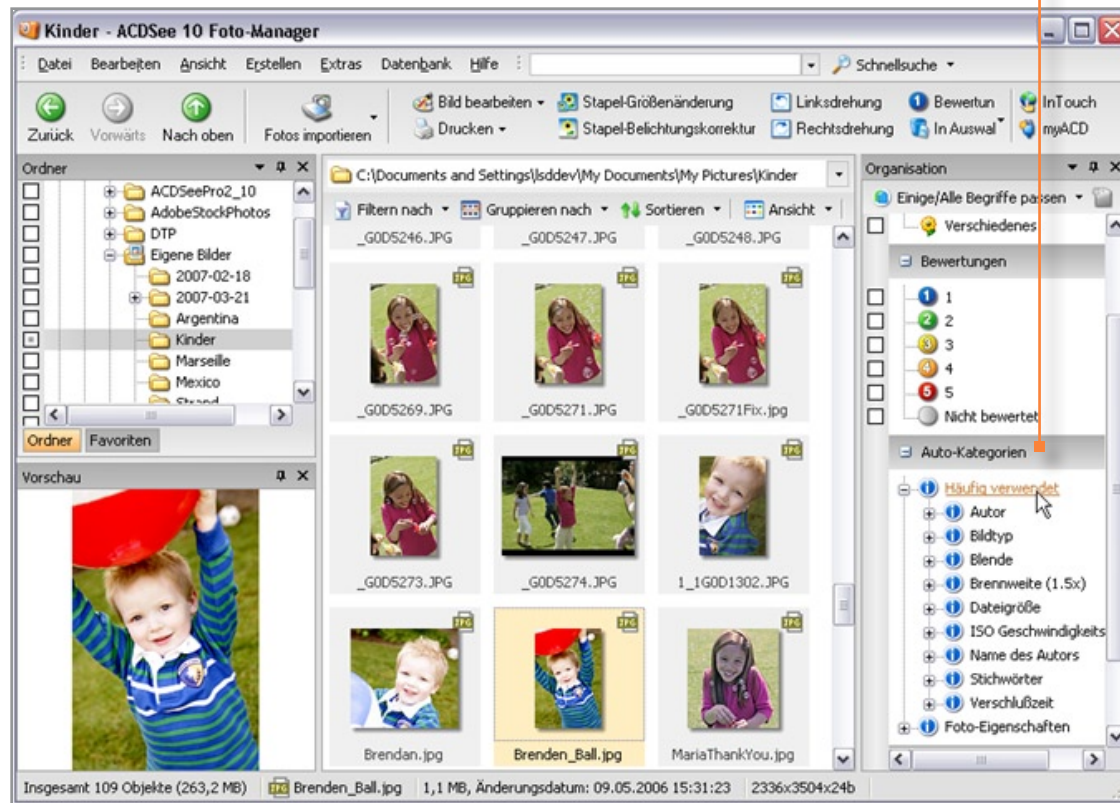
Kinder - ACDSee 10 Foto-Manager

Datei Bearbeiten Ansicht Erstellen Extras Datenbank Hilfe

Schnellsuche

Zurück Vorwärts Nach oben Fotos importieren Bild bearbeiten Drucken Stapel-Größenänderung Stapel-Belichtungskorrektur Linksdrehung Rechtsdrehung Bewertun In Auswal InTouch myACD

Ordner

ACDSeePro2_10
AdobeStockPhotos
DTP
Eigene Bilder
2007-02-18
2007-03-21
Argentina
Kinder
Marseille
Mexico
Strand

Ordner Favoriten

Vorschau

C:\Documents and Settings\lsddev\My Documents\My Pictures\Kinder

Filtern nach Gruppieren nach Sortieren Ansicht

_G0D5246.JPG _G0D5247.JPG _G0D5248.JPG

_G0D5269.JPG _G0D5271.JPG _G0D5271Fix.jpg

_G0D5273.JPG _G0D5274.JPG 1_1G0D1302.JPG

Brendan.jpg Brenden_Ball.jpg MariaThankYou.jpg

Organisation

Einige/Alle Begriffe passen

Verschiedenes

Bewertungen

1
2
3
4
5
Nicht bewertet

Auto-Kategorien

Häufig verwendet
Autor
Bildtyp
Blende
Brennweite (1.5x)
Dateigröße
ISO Geschwindigkeits
Name des Autors
Stichwörter
Verschlußzeit
Foto-Eigenschaften

Insgesamt 109 Objekte (263,2 MB) Brenden_Ball.jpg 1,1 MB, Änderungsdatum: 09.05.2006 15:31:23 2336x3504x24b